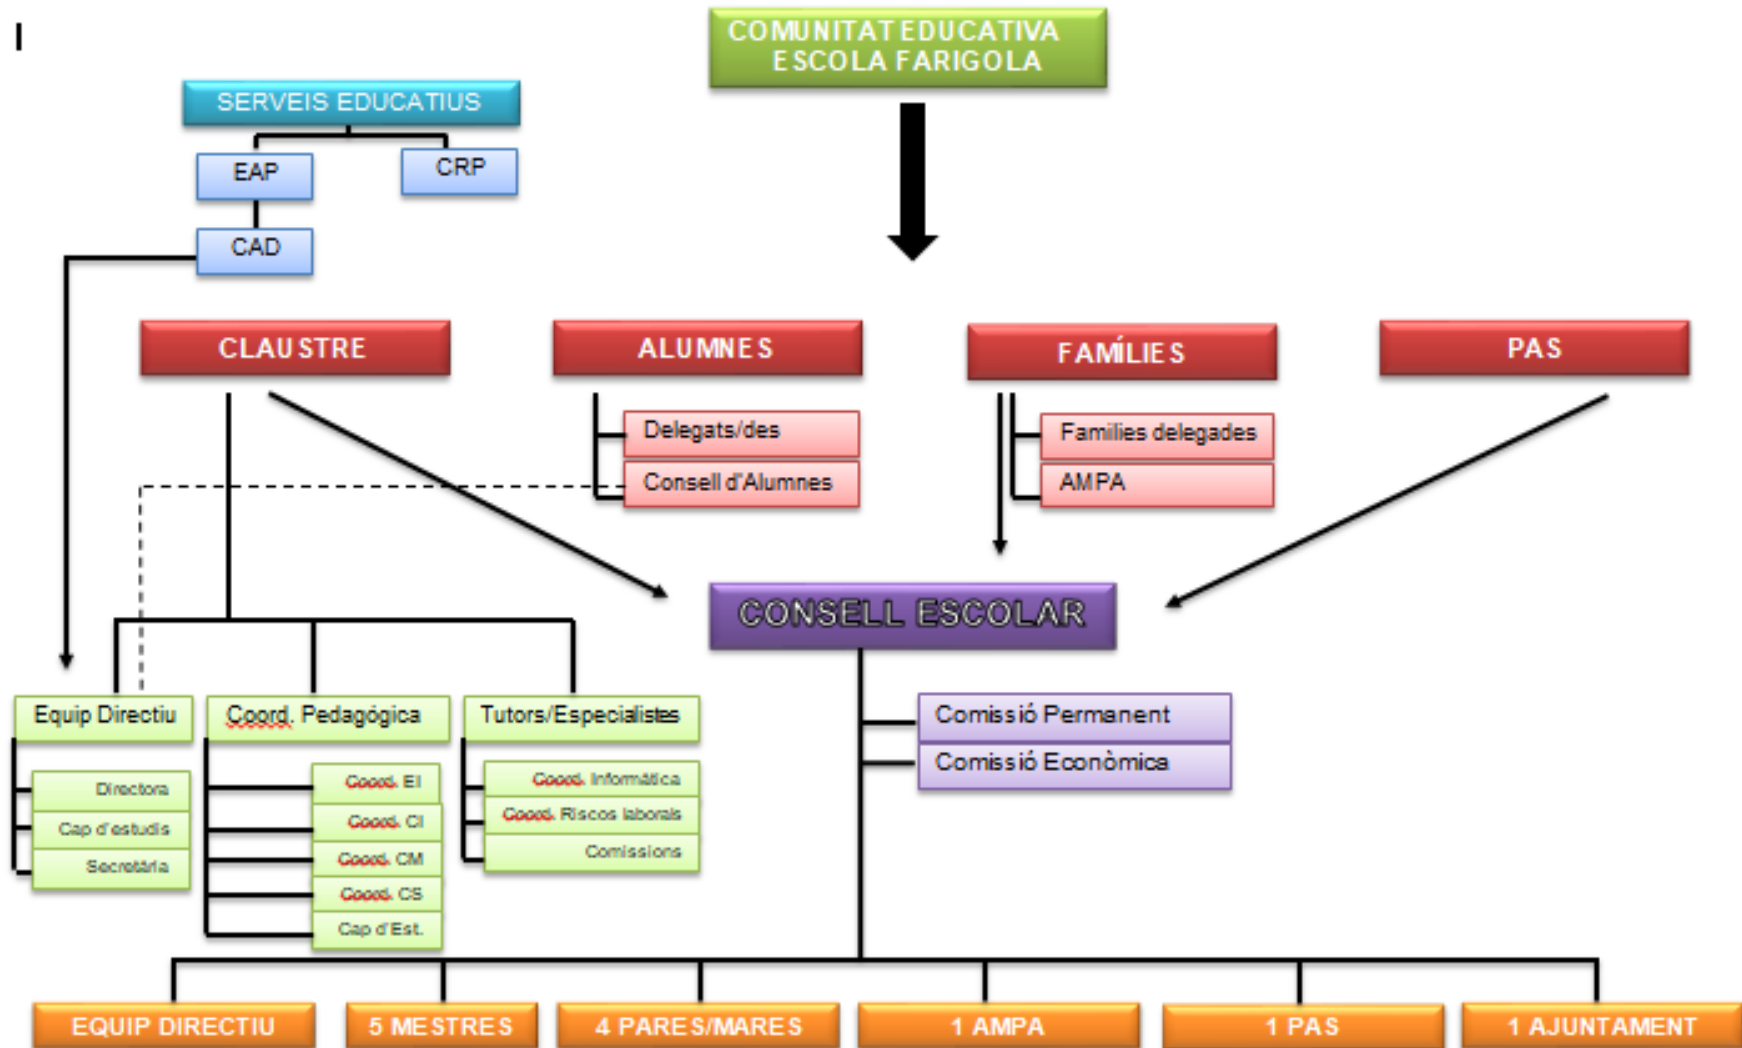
I

COMUNITAT EDUCATIVA ESCOLA FARIGOLA

SERVEIS EDUCATIUS

EAP

CRP

CAD

CLAUSTRE

ALUMNES

FAMÍLIES

PAS

Delegats/des

Consell d'Alumnes

Famílies delegades

AMPA

CONSELL ESCOLAR

Equip Directiu

Coord. Pedagógica

Tutors/Especialistes

Directora

Cap d'estudis

Secretària

Coord. EI

Coord. CI

Coord. CM

Coord. CS

Cap d'Est.

Coord. Informàtica

Coord. Riscos laborals

Comissions

Comissió Permanent

Comissió Econòmica

EQUIP DIRECTIU

5 MESTRES

4 PARES/MARES

1 AMPA

1 PAS

1 AJUNTAMENT